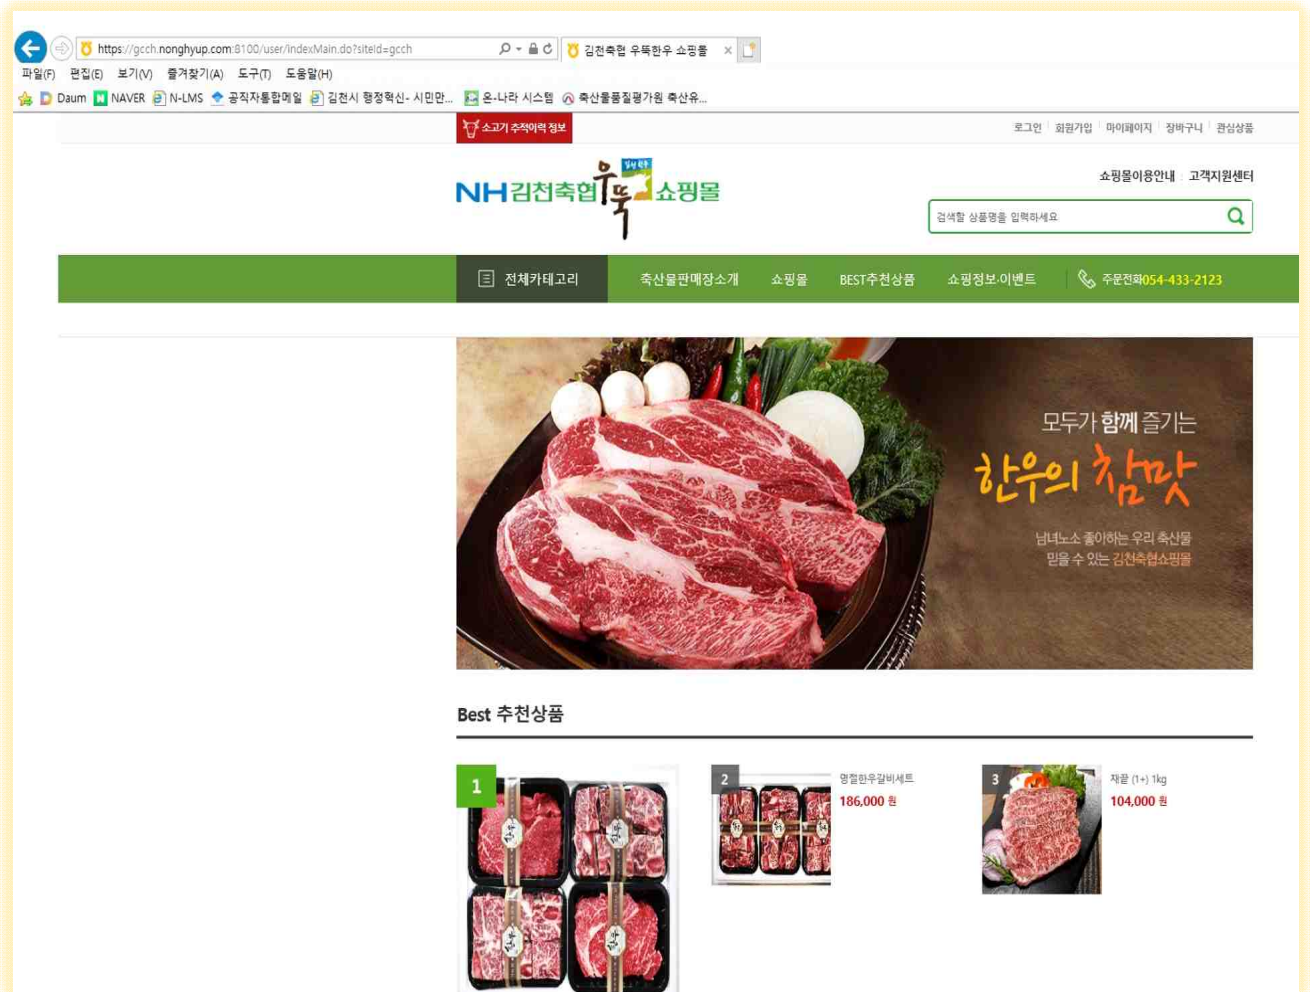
https://gcch.nonghyup.com:8100/user/indexMain.do?siteId=gcch

김천축협 우뚝한우 쇼핑몰 ×

파일(F) 편집(E) 보기(V) 즐겨찾기(A) 도구(T) 도움말(H)

Daum NAVER N-LMS 공직자통합메일 김천시 행정혁신- 시민만... 온-나라 시스템 축산물품질평가원 축산유...

소고기 추적이력 정보

로그인 회원가입 마이페이지 장바구니 관심상품

NH김천축협 우뚝 쇼핑몰

쇼핑몰이용안내 고객지원센터

검색할 상품명을 입력하세요

전체카테고리 축산물판매장소개 쇼핑몰 BEST추천상품 쇼핑정보·이벤트 주문전화054-433-2123

모두가 함께 즐기는
한우의 참맛
남녀노소 좋아하는 우리 축산물
믿을 수 있는 김천축협쇼핑몰

Best 추천상품

1

2 명절한우갈비세트 186,000 원

3 채끝 (1+) 1kg 104,000 원